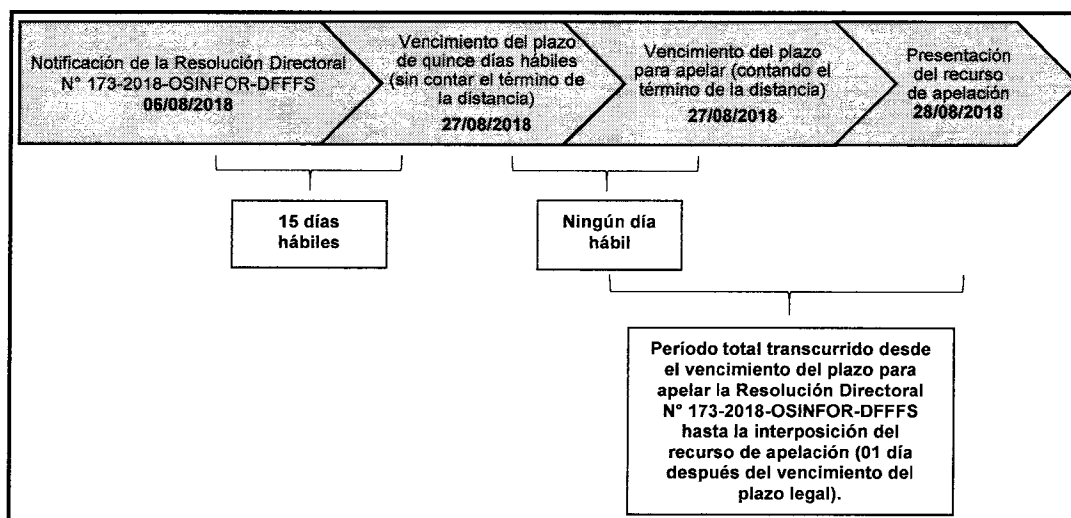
Notificación de la Resolución Directoral N° 173-2018-OSINFOR-DFFFS
06/08/2018

Vencimiento del plazo de quince días hábiles (sin contar el término de la distancia)
27/08/2018

Vencimiento del plazo para apelar (contando el término de la distancia)
27/08/2018

Presentación del recurso de apelación
28/08/2018

15 días hábiles

Ningún día hábil

Período total transcurrido desde el vencimiento del plazo para apelar la Resolución Directoral N° 173-2018-OSINFOR-DFFFS hasta la interposición del recurso de apelación (01 día después del vencimiento del plazo legal).